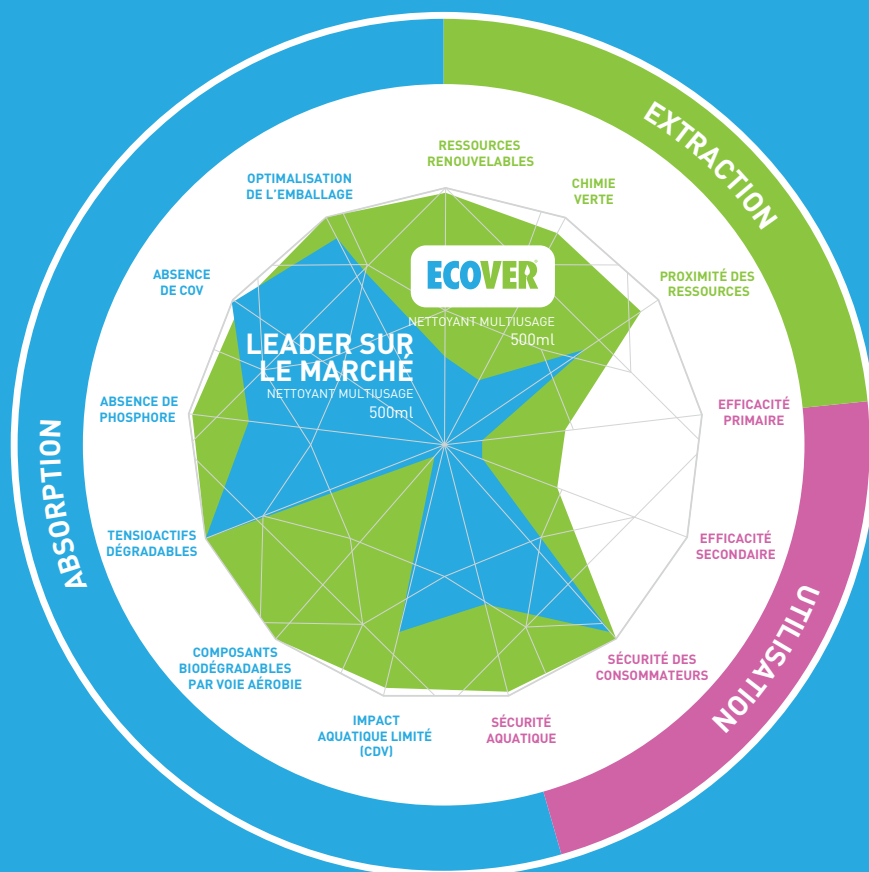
EXTRACTION

UTILISATION

ABSORPTION

RESSOURCES RENOUVELABLES

CHIMIE VERTE

PROXIMITÉ DES RESSOURCES

EFFICACITÉ PRIMAIRE

EFFICACITÉ SECONDAIRE

SÉCURITÉ DES CONSOMMATEURS

SÉCURITÉ AQUATIQUE

IMPACT AQUATIQUE LIMITÉ (CDV)

COMPOSANTS BIODÉGRADABLES PAR VOIE AÉROBIE

TENSIOACTIFS DÉGRADABLES

ABSENCE DE PHOSPHORE

ABSENCE DE COV

OPTIMALISATION DE L'EMBALLAGE

ECOVER

NETTOYANT MULTIUSAGE
500ml

LEADER SUR LE MARCHÉ

NETTOYANT MULTIUSAGE
500ml